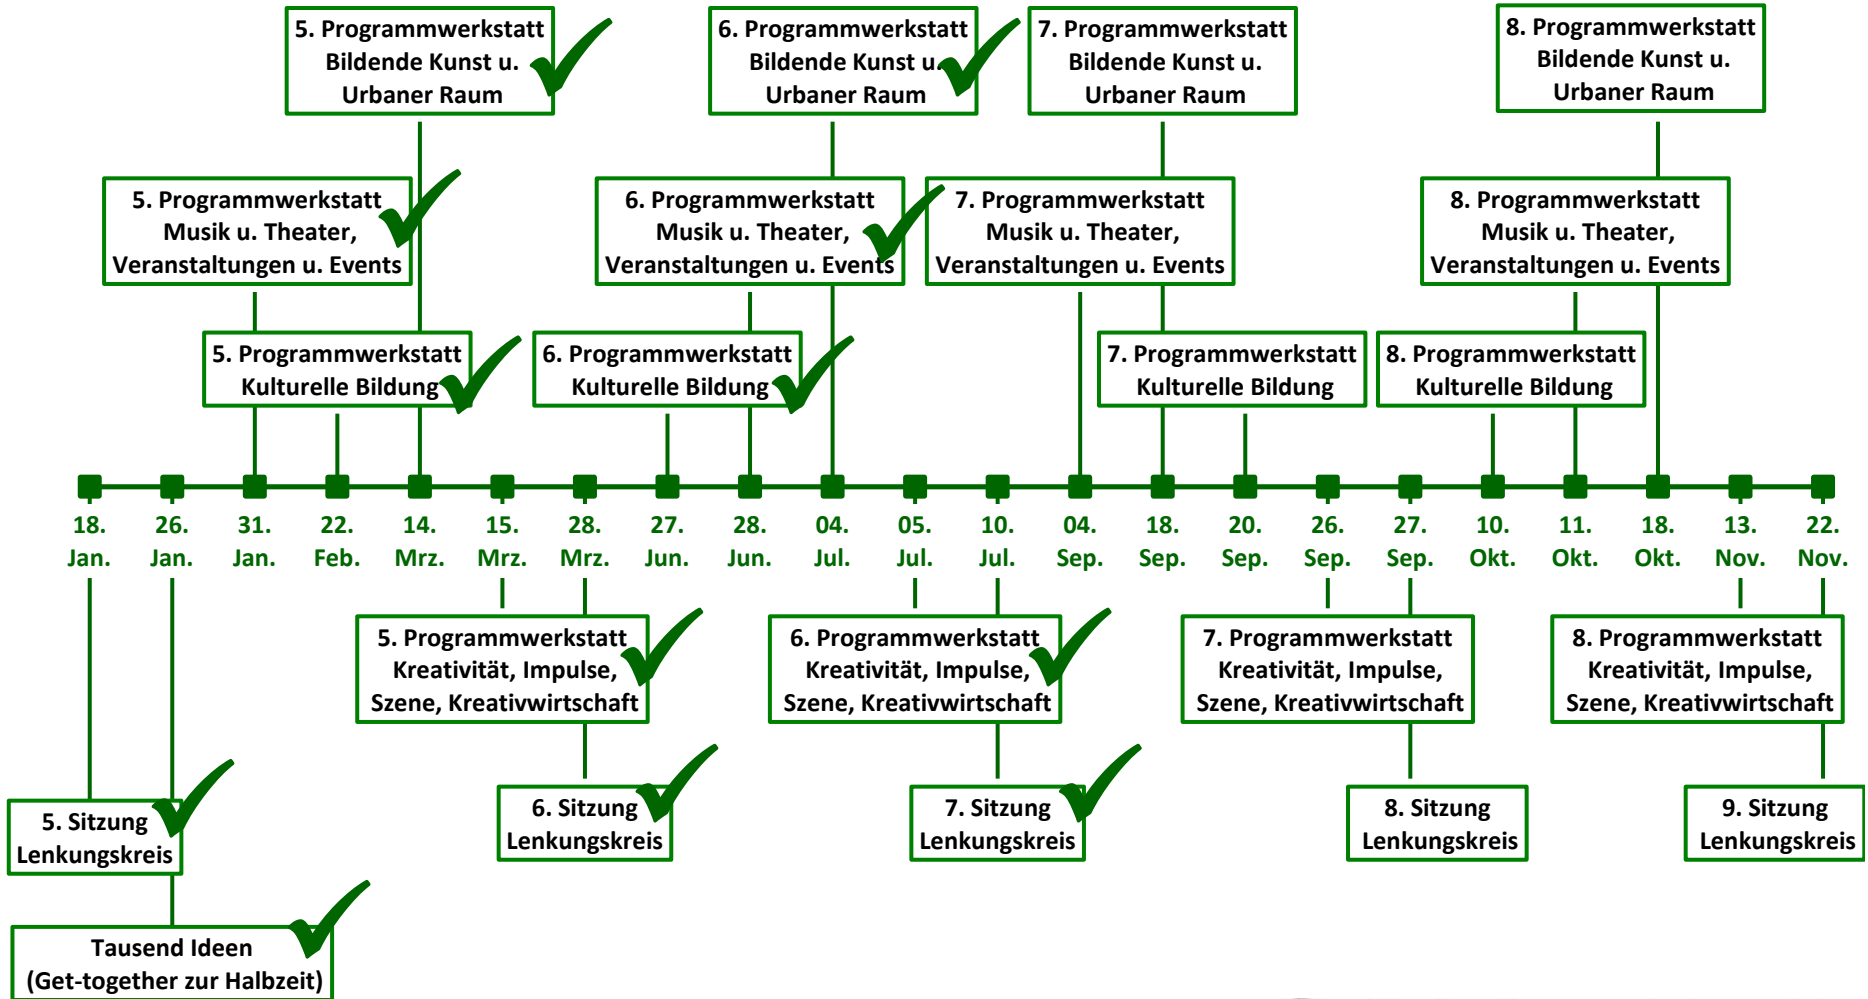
5. Programmwerkstatt Bildende Kunst u. Urbaner Raum

6. Programmwerkstatt Bildende Kunst u. Urbaner Raum

7. Programmwerkstatt Bildende Kunst u. Urbaner Raum

8. Programmwerkstatt Bildende Kunst u. Urbaner Raum

5. Programmwerkstatt Musik u. Theater, Veranstaltungen u. Events

6. Programmwerkstatt Musik u. Theater, Veranstaltungen u. Events

7. Programmwerkstatt Musik u. Theater, Veranstaltungen u. Events

8. Programmwerkstatt Musik u. Theater, Veranstaltungen u. Events

5. Programmwerkstatt Kulturelle Bildung

6. Programmwerkstatt Kulturelle Bildung

7. Programmwerkstatt Kulturelle Bildung

8. Programmwerkstatt Kulturelle Bildung

18. Jan. 26. Jan. 31. Jan. 22. Feb. 14. Mrz. 15. Mrz. 28. Mrz. 27. Jun. 28. Jun. 04. Jul. 05. Jul. 10. Jul. 04. Sep. 18. Sep. 20. Sep. 26. Sep. 27. Sep. 10. Okt. 11. Okt. 18. Okt. 13. Nov. 22. Nov.

5. Programmwerkstatt Kreativität, Impulse, Szene, Kreativwirtschaft

6. Programmwerkstatt Kreativität, Impulse, Szene, Kreativwirtschaft

7. Programmwerkstatt Kreativität, Impulse, Szene, Kreativwirtschaft

8. Programmwerkstatt Kreativität, Impulse, Szene, Kreativwirtschaft

5. Sitzung Lenkungskreis

6. Sitzung Lenkungskreis

7. Sitzung Lenkungskreis

8. Sitzung Lenkungskreis

9. Sitzung Lenkungskreis

Tausend Ideen (Get-together zur Halbzeit)